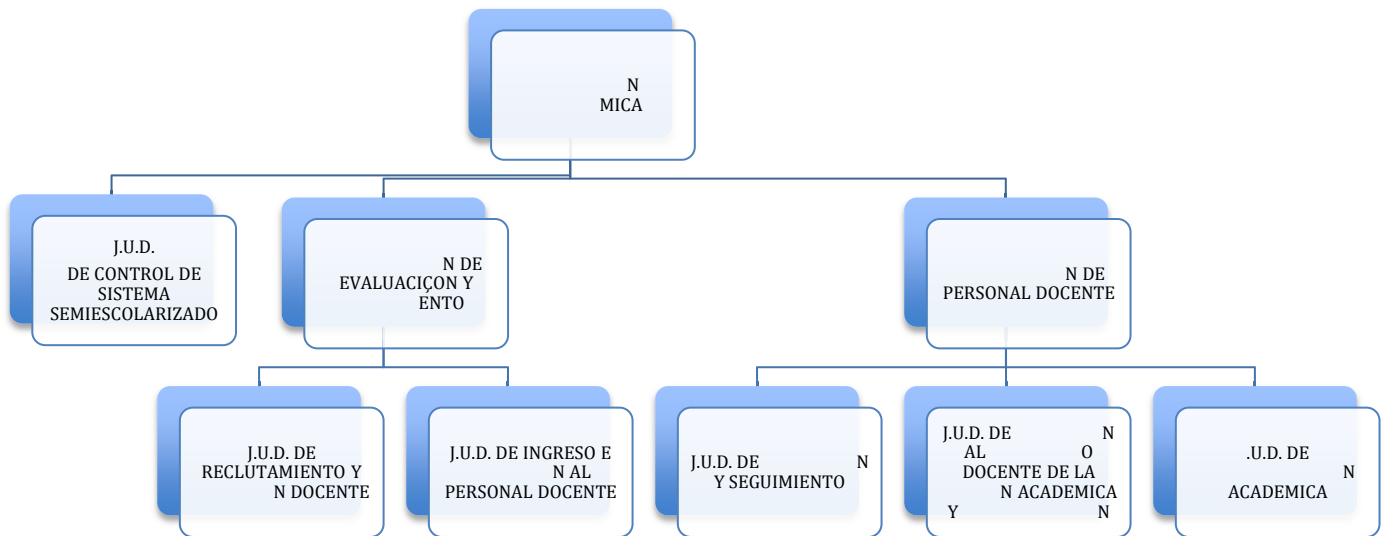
N
MICA

J.U.D.
DE CONTROL DE SISTEMA SEMIESCOLARIZADO

N DE
EVALUACIÇON Y ENTO

N DE
PERSONAL DOCENTE

J.U.D. DE
RECLUTAMIENTO Y N DOCENTE

J.U.D. DE INGRESO E N AL
PERSONAL DOCENTE

J.U.D. DE N
Y SEGUIMIENTO

J.U.D. DE N
AL O
DOCENTE DE LA N ACADEMICA
Y N

.U.D. DE N
ACADEMICA